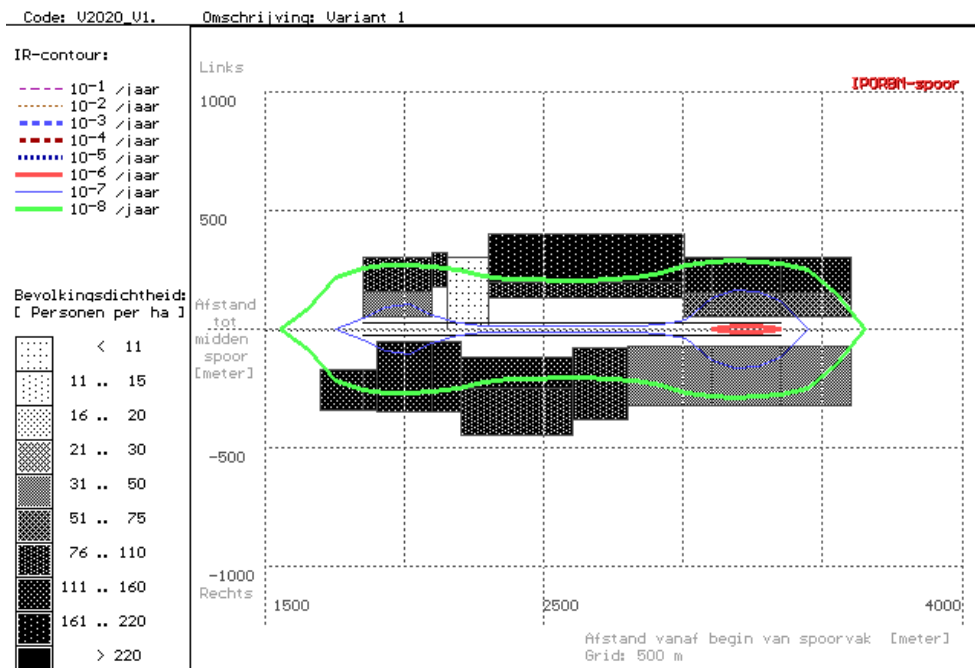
Code: V2020_V1.  Omschrijving: Variant 1

IR-contour:
$10^{-1}$ /jaar
$10^{-2}$ /jaar
$10^{-3}$ /jaar
$10^{-4}$ /jaar
$10^{-5}$ /jaar
$10^{-6}$ /jaar
$10^{-7}$ /jaar
$10^{-8}$ /jaar

Bevolkingsdichtheid:
[ Personen per ha ]
< 11
11 .. 15
16 .. 20
21 .. 30
31 .. 50
51 .. 75
76 .. 110
111 .. 160
161 .. 220
> 220

Links
IPORBM-spoor
1000
500
Afstand tot midden spoor [meter]
-500
-1000
Rechts
1500
2500
4000
Afstand vanaf begin van spoorvak [meter]
Grid: 500 m